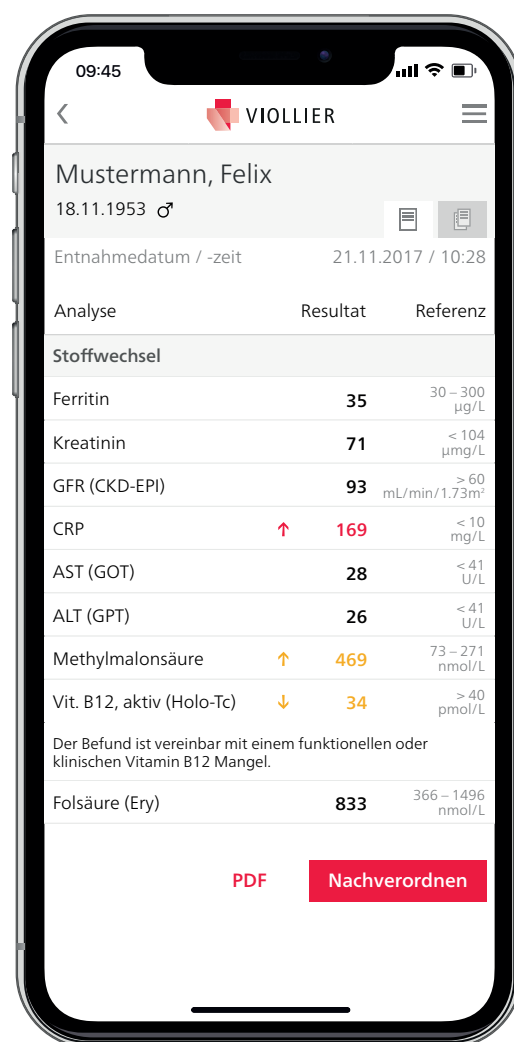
09:45

<

VIOLLIER

Mustermann, Felix

18.11.1953 ♂

Entnahmedatum / -zeit 21.11.2017 / 10:28

| Analyse | | Resultat | Referenz |
|---|---|---|---|
| **Stoffwechsel** | | | |
| Ferritin | | **35** | 30 – 300 µg/L |
| Kreatinin | | **71** | < 104 µmg/L |
| GFR (CKD-EPI) | | **93** | > 60 mL/min/1.73m$^2$ |
| CRP | ↑ | **169** | < 10 mg/L |
| AST (GOT) | | **28** | < 41 U/L |
| ALT (GPT) | | **26** | < 41 U/L |
| Methylmalonsäure | ↑ | **469** | 73 – 271 nmol/L |
| Vit. B12, aktiv (Holo-Tc) | ↓ | **34** | > 40 pmol/L |

Der Befund ist vereinbar mit einem funktionellen oder klinischen Vitamin B12 Mangel.

| Folsäure (Ery) | | **833** | 366 – 1496 nmol/L |
|---|---|---|---|

PDF

Nachverordnen